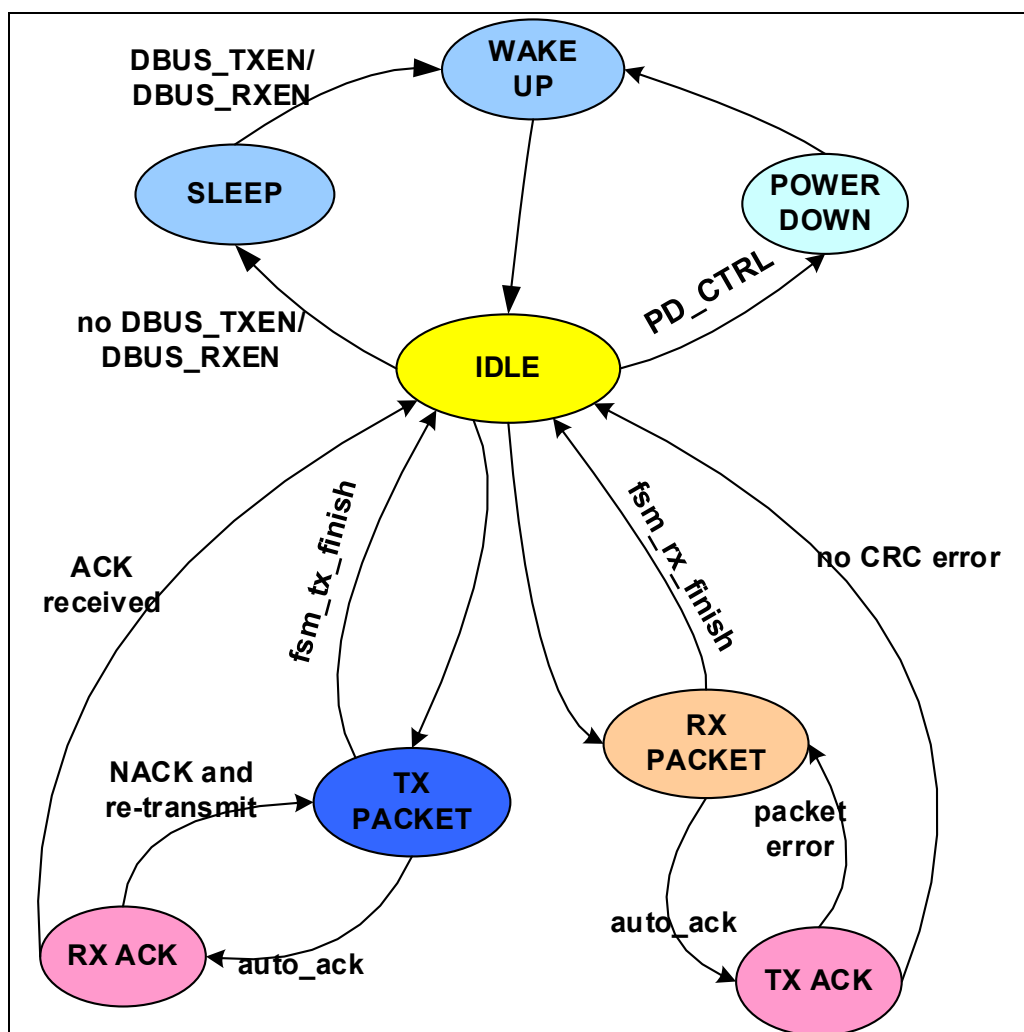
DBUS_TXEN/
DBUS_RXEN

WAKE UP

SLEEP

POWER DOWN

PD_CTRL

no DBUS_TXEN/
DBUS_RXEN

IDLE

fsm_tx_finish

fsm_rx_finish

ACK received

no CRC error

NACK and re-transmit

TX PACKET

RX PACKET

packet error

auto_ack

RX ACK

auto_ack

TX ACK